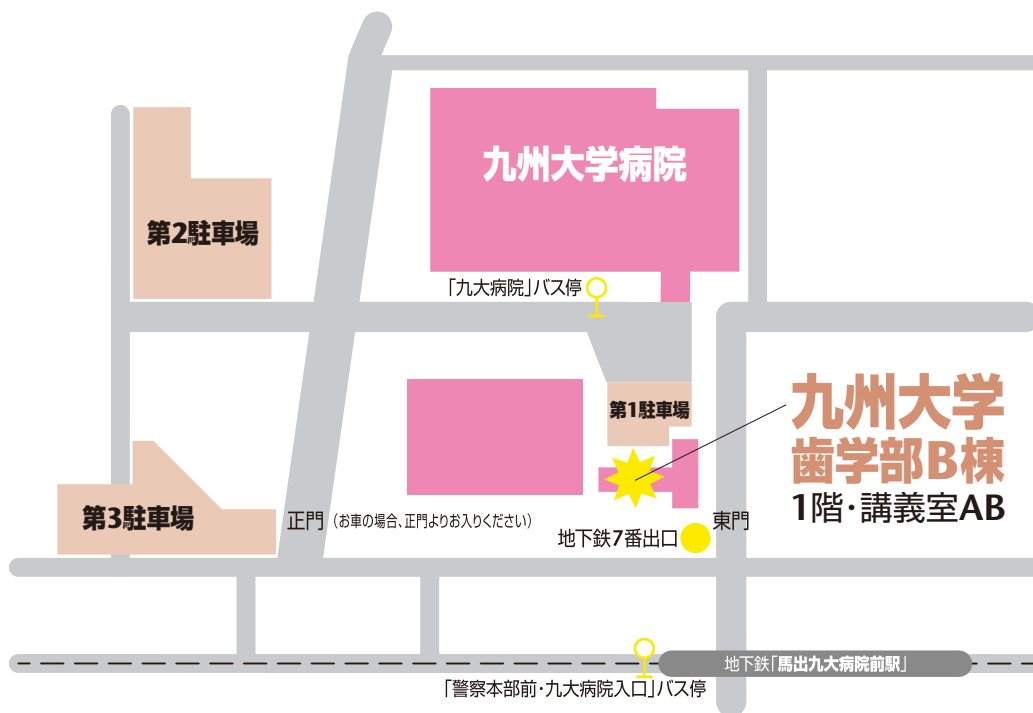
九州大学病院

第2駐車場

「九大病院」バス停

第1駐車場

九州大学
歯学部B棟
1階・講義室AB

第3駐車場

正門（お車の場合、正門よりお入りください）

東門

地下鉄7番出口

地下鉄「馬出九大病院前駅」

「警察本部前・九大病院入口」バス停